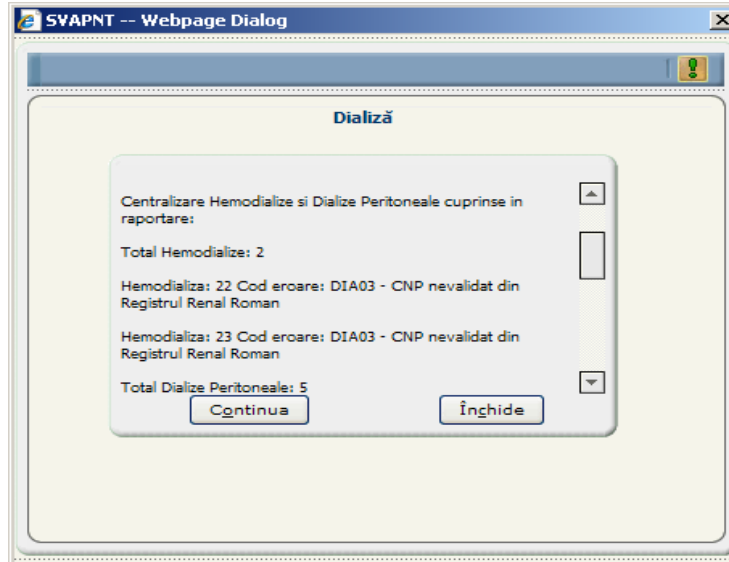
SVAPNT -- Webpage Dialog

Dializă

Centralizare Hemodialize si Dialize Peritoneale cuprinse in raportare:

Total Hemodialize: 2

Hemodializa: 22 Cod eroare: DIA03 - CNP nevalidat din Registrul Renal Roman

Hemodializa: 23 Cod eroare: DIA03 - CNP nevalidat din Registrul Renal Roman

Total Dialize Peritoneale: 5

Continua

Închide